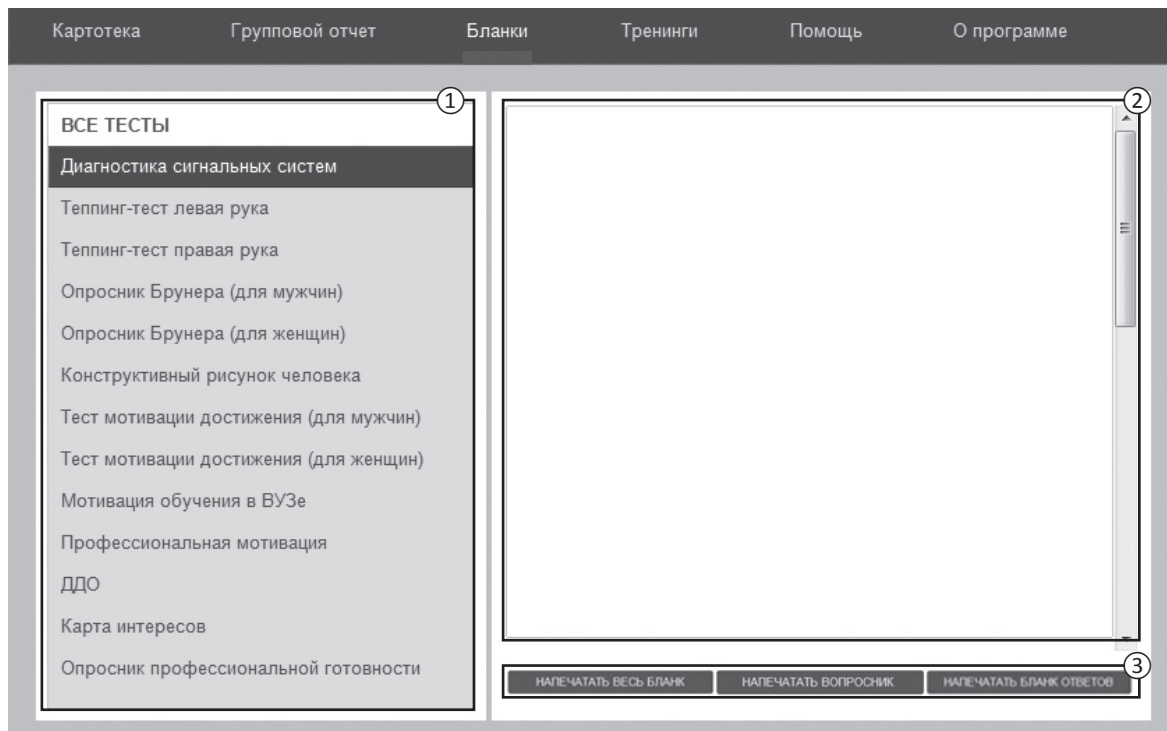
Картотека Групповой отчет Бланки Тренинги Помощь О программе

1

ВСЕ ТЕСТЫ

Диагностика сигнальных систем

Теппинг-тест левая рука

Теппинг-тест правая рука

Опросник Брунера (для мужчин)

Опросник Брунера (для женщин)

Конструктивный рисунок человека

Тест мотивации достижения (для мужчин)

Тест мотивации достижения (для женщин)

Мотивация обучения в ВУЗе

Профессиональная мотивация

ДДО

Карта интересов

Опросник профессиональной готовности

2

3

НАПЕЧАТАТЬ ВЕСЬ БЛАНК НАПЕЧАТАТЬ ВОПРОСНИК НАПЕЧАТАТЬ БЛАНК ОТВЕТОВ